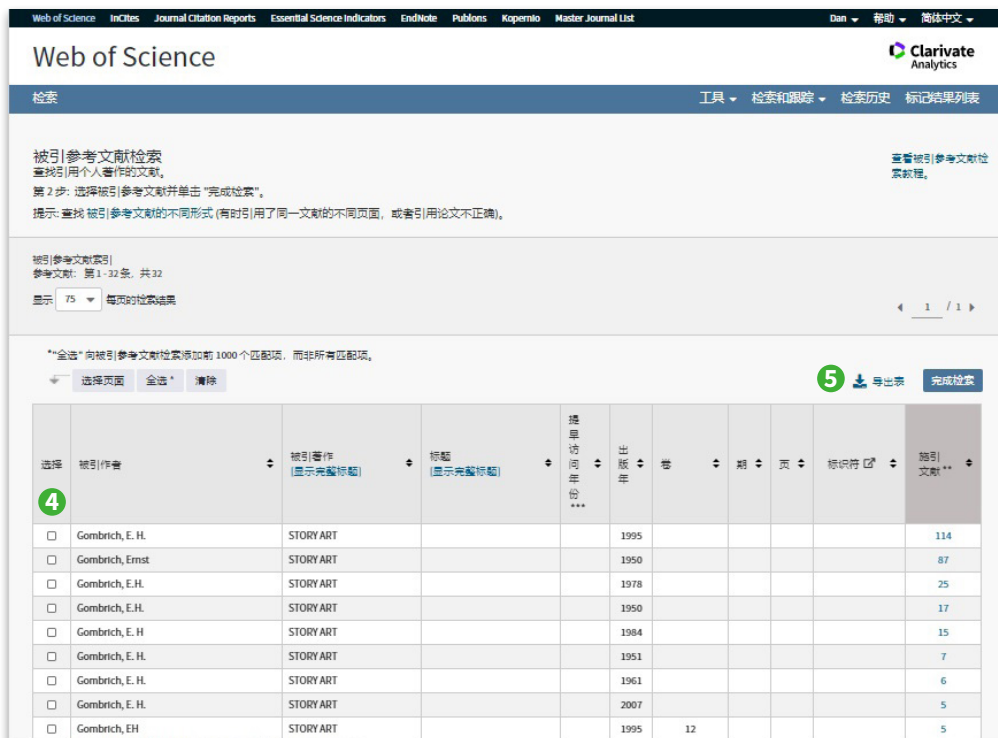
Web of Science InCites Journal Citation Reports Essential Science Indicators EndNote Publons Kopernio Master Journal List Dan 帮助 简体中文

Web of Science

Clarivate Analytics

检索 工具 检索和跟踪 检索历史 标记结果列表

被引参考文献检索
查找引用个人著作的文献。

第 2 步: 选择被引参考文献并单击 "完成检索"。

提示: 查找 被引参考文献的不同形式 (有时引用了同一文献的不同页面，或者引用论文不正确)。

查看被引参考文献检索教程。

被引参考文献索引
参考文献: 第 1 - 32 条，共 32

显示 75 每页的检索结果

1 / 1

*"全选" 向被引参考文献检索添加前 1000 个匹配项，而非所有匹配项。

选择页面 全选* 清除

5 导出表 完成检索

| 选择 4 | 被引作者 | 被引著作 [显示完整标题] | 标题 [显示完整标题] | 提早访问年份 *** | 出版年 | 卷 | 期 | 页 | 标识符 | 施引文献** |
|---|---|---|---|---|---|---|---|---|---|---|
| ☐ | Gombrich, E. H. | STORY ART | | | 1995 | | | | | 114 |
| ☐ | Gombrich, Ernst | STORY ART | | | 1950 | | | | | 87 |
| ☐ | Gombrich, E.H. | STORY ART | | | 1978 | | | | | 25 |
| ☐ | Gombrich, E.H. | STORY ART | | | 1950 | | | | | 17 |
| ☐ | Gombrich, E. H | STORY ART | | | 1984 | | | | | 15 |
| ☐ | Gombrich, E. H. | STORY ART | | | 1951 | | | | | 7 |
| ☐ | Gombrich, E. H. | STORY ART | | | 1961 | | | | | 6 |
| ☐ | Gombrich, E. H. | STORY ART | | | 2007 | | | | | 5 |
| ☐ | Gombrich, EH | STORY ART | | | 1995 | 12 | | | | 5 |